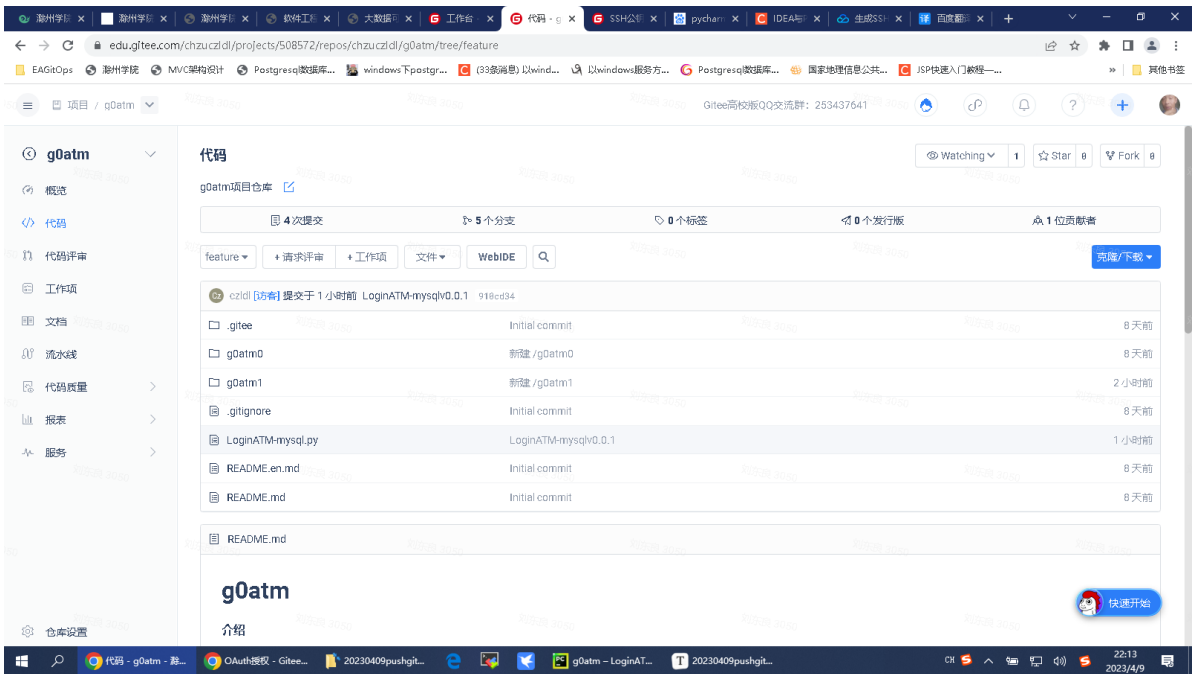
滁州学院 | 滁州学院 | 滁州学院 | 软件工程 | 大数据可 | 工作台 | 代码 - g | SSH公钥 | pycharm | IDEA与 | 生成SSH | 百度翻译 | +

edu.gitee.com/chzuczldl/projects/508572/repos/chzuczldl/g0atm/tree/feature

EAGitOps | 滁州学院 | MVC架构设计 | Postgresql数据库... | windows下postgr... | (33条消息) 以wind... | 以windows服务方... | Postgresql数据库... | 国家地理信息公共... | JSP快速入门教程—... | » | 其他书签

项目 / g0atm | Gitee高校版QQ交流群：253437641

g0atm
概览
代码
代码评审
工作项
文档
流水线
代码质量
报表
服务
仓库设置

代码
g0atm项目仓库
Watching 1 | Star 0 | Fork 0

4次提交 | 5个分支 | 0个标签 | 0个发行版 | 1位贡献者

feature | + 请求评审 | + 工作项 | 文件 | WebIDE | 克隆/下载

Cz czldl [访客] 提交于 1 小时前 LoginATM-mysqlv0.0.1 918cd34

| .gitee | Initial commit | 8天前 |
|---|---|---|
| g0atm0 | 新建 /g0atm0 | 8天前 |
| g0atm1 | 新建 /g0atm1 | 2小时前 |
| .gitignore | Initial commit | 8天前 |
| LoginATM-mysql.py | LoginATM-mysqlv0.0.1 | 1小时前 |
| README.en.md | Initial commit | 8天前 |
| README.md | Initial commit | 8天前 |

README.md

g0atm

介绍

快速开始

代码 - g0atm - 滁... | OAuth授权 - Gitee... | 20230409pushgit... | g0atm – LoginAT... | 20230409pushgit...
22:13
2023/4/9